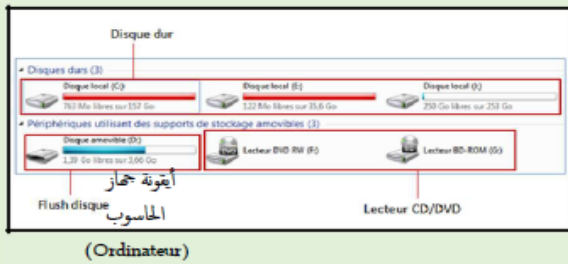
Disque dur

Disques durs (3)

Disque local (C:)
763 Mo libres sur 152 Go

Disque local (E:)
122 Mo libres sur 35,6 Go

Disque local (I:)
250 Go libres sur 253 Go

Périphériques utilisant des supports de stockage amovibles (3)

Disque amovible (D:)
1,39 Go libres sur 3,66 Go

Lecteur DVD RW (F:)

Lecteur BD-ROM (G:)

أيقونة جهاز الحاسوب

Flush disque

Lecteur CD/DVD

(Ordinateur)